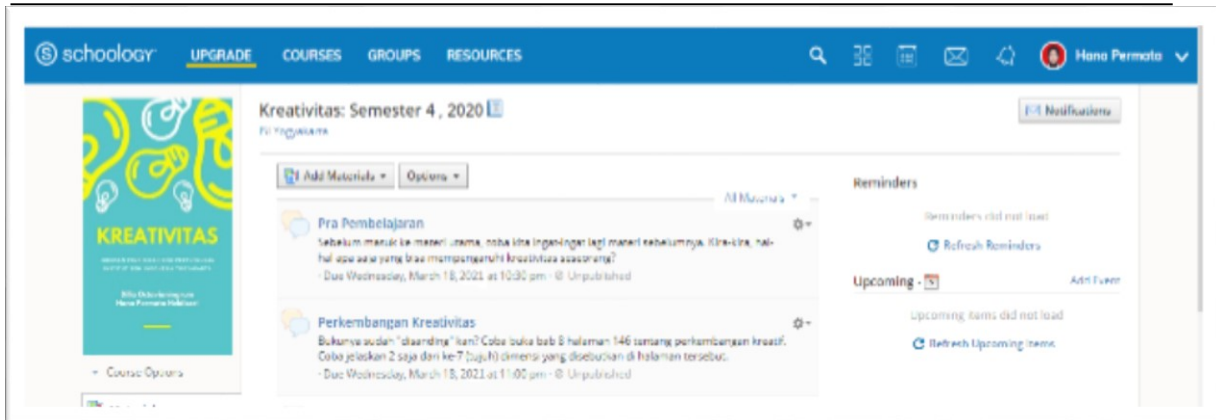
schoology UPGRADE COURSES GROUPS RESOURCES Hana Permata

KREATIVITAS

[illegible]

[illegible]

Course Options

Kreativitas: Semester 4 , 2020

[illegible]

Notifications

Add Materials Options

All Materials

Pra Pembelajaran

Sebelum masuk ke materi utama, coba kita ingat-ingat lagi materi sebelumnya. Kira-kira, hal-hal apa saja yang bisa mempengaruhi kreativitas seseorang?

Due Wednesday, March 18, 2021 at 10:30 pm · Unpublished

Perkembangan Kreativitas

Bukunya sudah "disanding" kan? Coba buka bab 8 halaman 146 tentang perkembangan kreatif. Coba jelaskan 2 saja dari ke-7 (tujuh) dimensi yang disebutkan di halaman tersebut.

Due Wednesday, March 18, 2021 at 11:00 pm · Unpublished

Reminders

Reminders did not load

Refresh Reminders

Upcoming

Add Event

Upcoming items did not load

Refresh Upcoming Items